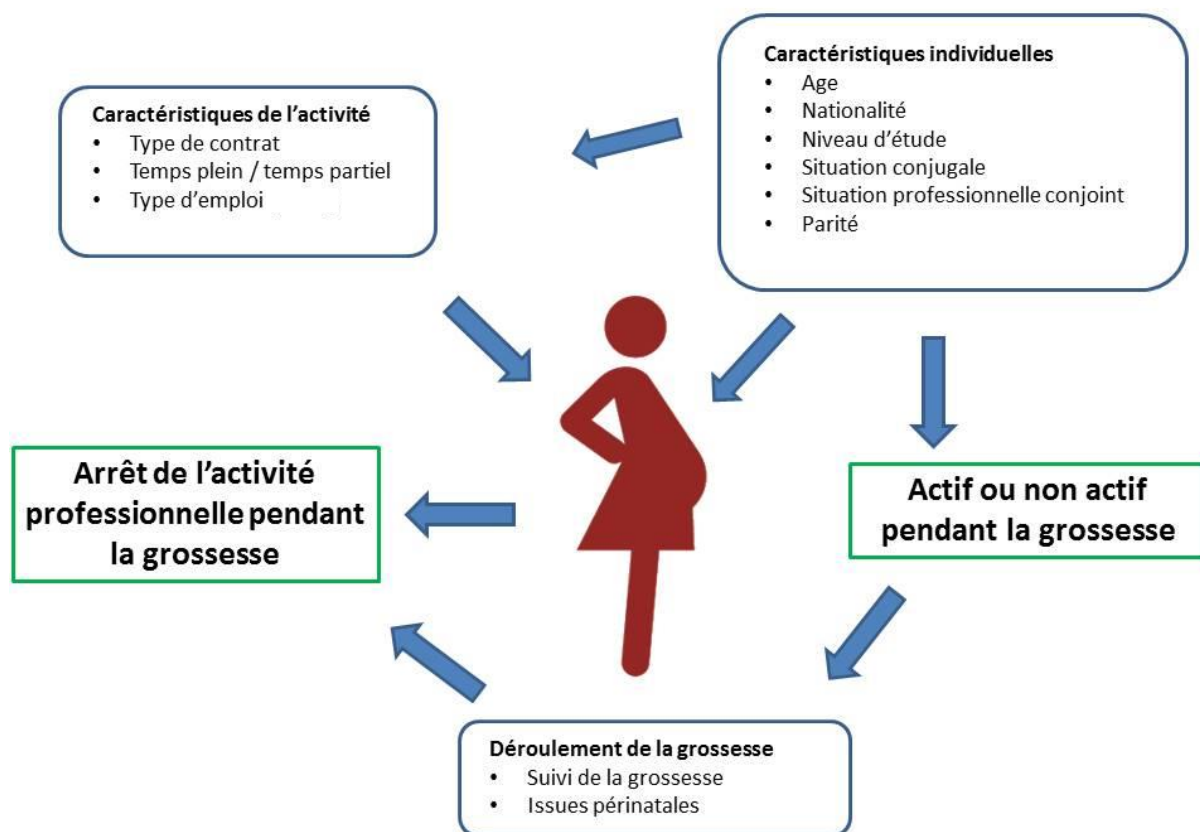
Caractéristiques individuelles
- Age
- Nationalité
- Niveau d'étude
- Situation conjugale
- Situation professionnelle conjoint
- Parité

Caractéristiques de l'activité
- Type de contrat
- Temps plein / temps partiel
- Type d'emploi

Arrêt de l'activité professionnelle pendant la grossesse

Actif ou non actif pendant la grossesse

Déroulement de la grossesse
- Suivi de la grossesse
- Issues périnatales